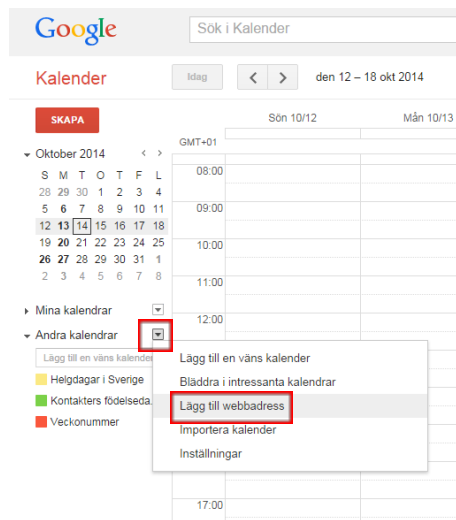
Google

Sök i Kalender

Kalender

Idag

den 12 – 18 okt 2014

SKAPA

Sön 10/12

Mån 10/13

GMT+01

Oktober 2014

| S | M | T | O | T | F | L |
|---|---|---|---|---|---|---|
| 28 | 29 | 30 | 1 | 2 | 3 | 4 |
| 5 | 6 | 7 | 8 | 9 | 10 | 11 |
| 12 | 13 | 14 | 15 | 16 | 17 | 18 |
| 19 | 20 | 21 | 22 | 23 | 24 | 25 |
| 26 | 27 | 28 | 29 | 30 | 31 | 1 |
| 2 | 3 | 4 | 5 | 6 | 7 | 8 |

08:00

09:00

10:00

11:00

12:00

17:00

Mina kalendrar

Andra kalendrar

Lägg till en väns kalender

Helgdagar i Sverige

Kontakters födelseda...

Veckonummer

Lägg till en väns kalender

Bläddra i intressanta kalendrar

Lägg till webbadress

Importera kalender

Inställningar